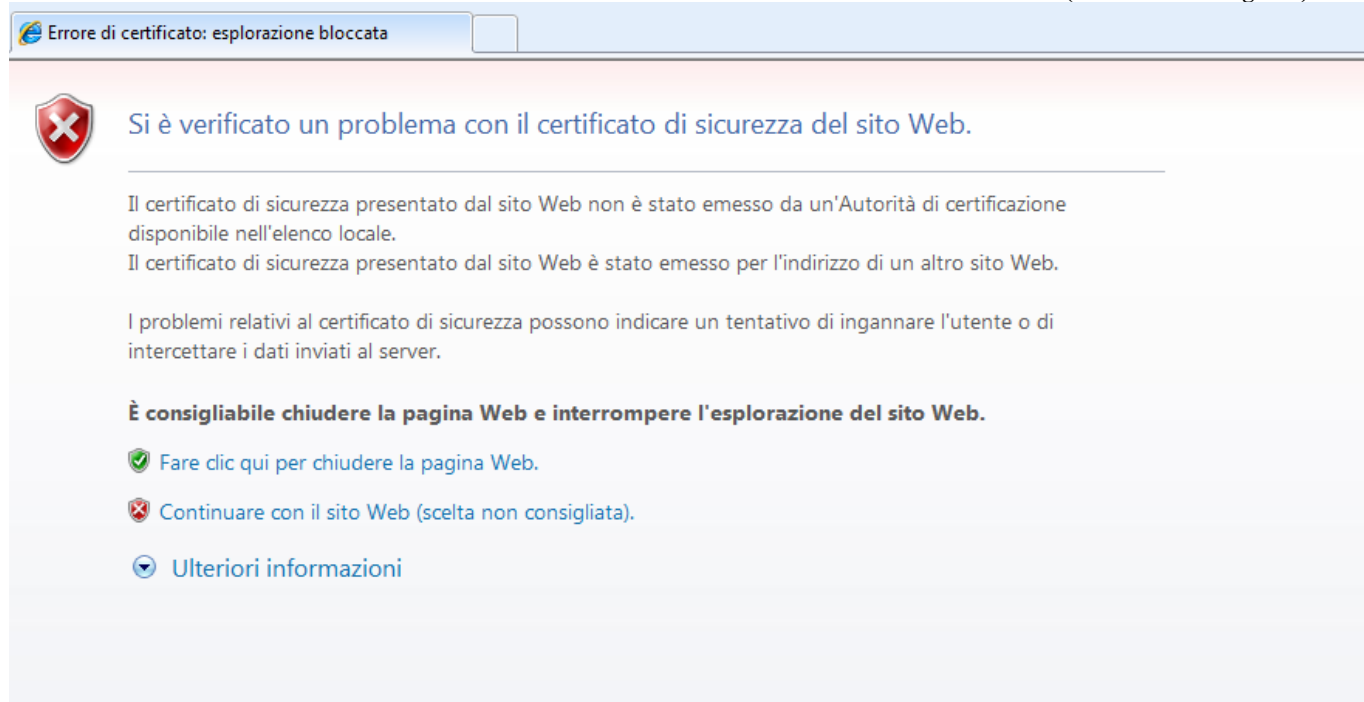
Errore di certificato: esplorazione bloccata

Si è verificato un problema con il certificato di sicurezza del sito Web.

Il certificato di sicurezza presentato dal sito Web non è stato emesso da un'Autorità di certificazione disponibile nell'elenco locale.
Il certificato di sicurezza presentato dal sito Web è stato emesso per l'indirizzo di un altro sito Web.

I problemi relativi al certificato di sicurezza possono indicare un tentativo di ingannare l'utente o di intercettare i dati inviati al server.

**È consigliabile chiudere la pagina Web e interrompere l'esplorazione del sito Web.**

Fare clic qui per chiudere la pagina Web.

Continuare con il sito Web (scelta non consigliata).

Ulteriori informazioni